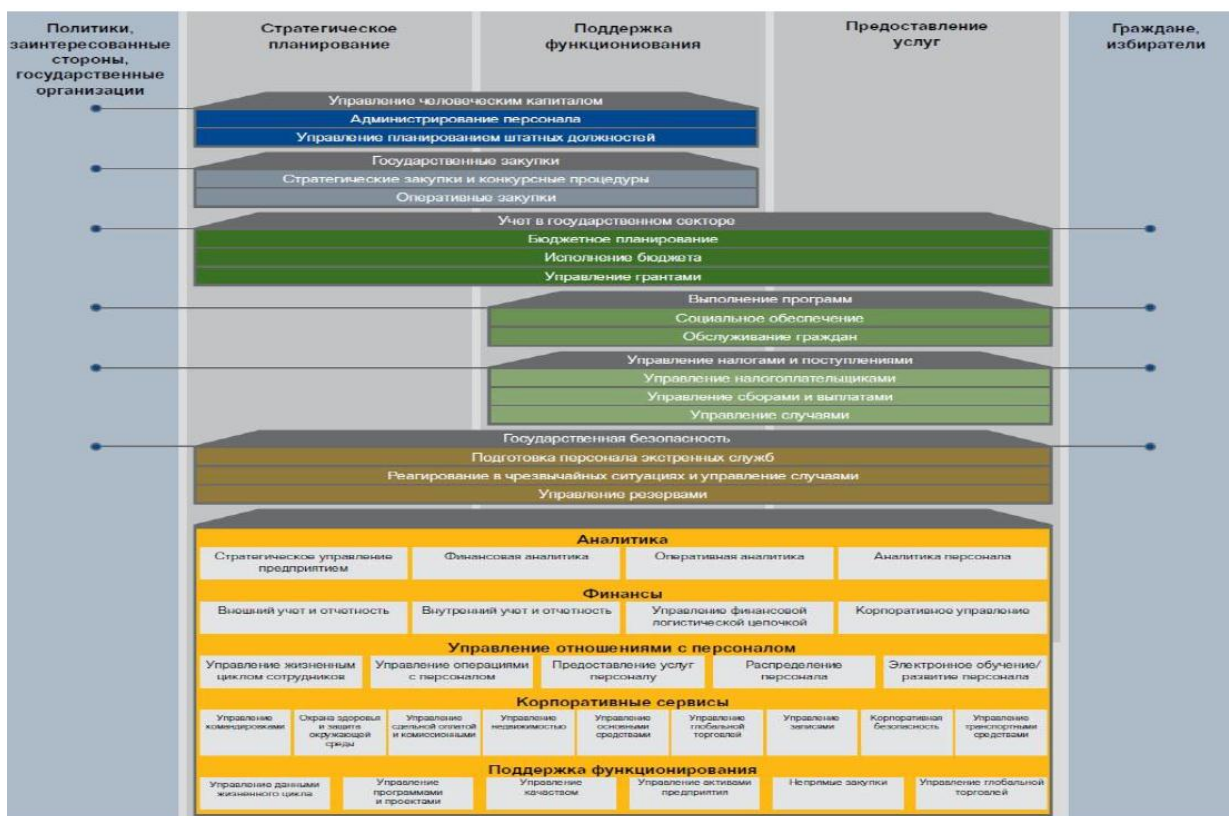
Политики, заинтересованные стороны, государственные организации

Стратегическое планирование

Поддержка функционирования

Предоставление услуг

Граждане, избиратели

Управление человеческим капиталом
Администрирование персонала
Управление планированием штатных должностей

Государственные закупки
Стратегические закупки и конкурсные процедуры
Оперативные закупки

Учет в государственном секторе
Бюджетное планирование
Исполнение бюджета
Управление грантами

Выполнение программ
Социальное обеспечение
Обслуживание граждан

Управление налогами и поступлениями
Управление налогоплательщиками
Управление сборами и выплатами
Управление случаями

Государственная безопасность
Подготовка персонала экстренных служб
Реагирование в чрезвычайных ситуациях и управление случаями
Управление резервами

Аналитика
Стратегическое управление предприятием
Финансовая аналитика
Оперативная аналитика
Аналитика персонала

Финансы
Внешний учет и отчетность
Внутренний учет и отчетность
Управление финансовой логистической цепочкой
Корпоративное управление

Управление отношениями с персоналом
Управление жизненным циклом сотрудников
Управление операциями с персоналом
Предоставление услуг персоналу
Распределение персонала
Электронное обучение/ развитие персонала

Корпоративные сервисы
Управление командировками
Охрана здоровья и защита окружающей среды
Управление сдельной оплатой и комиссионными
Управление недвижимостью
Управление основными средствами
Управление глобальной торговлей
Управление записями
Корпоративная безопасность
Управление транспортными средствами

Поддержка функционирования
Управление данными жизненного цикла
Управление программами и проектами
Управление качеством
Управление активами предприятия
Непрямые закупки
Управление глобальной торговлей